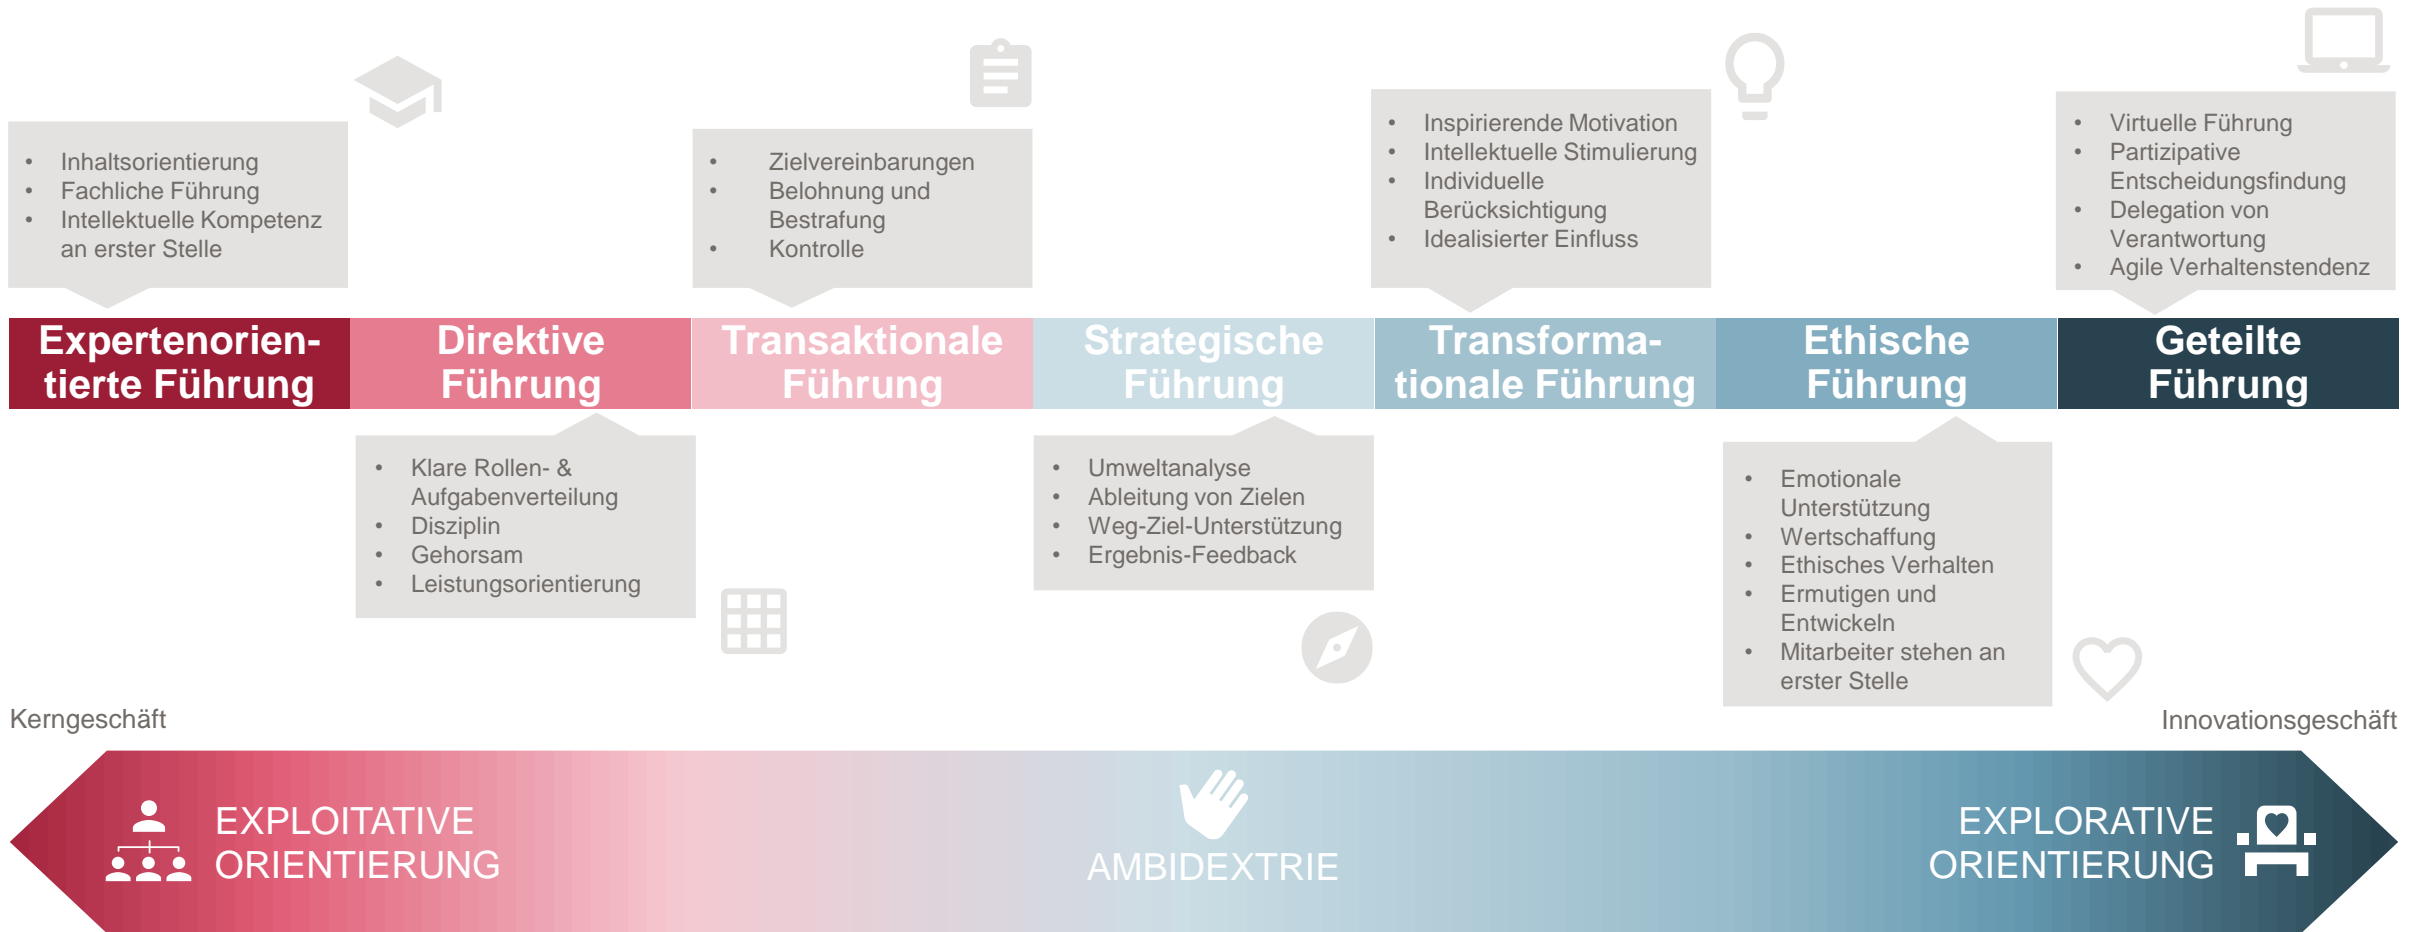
- Inhaltsorientierung
- Fachliche Führung
- Intellektuelle Kompetenz an erster Stelle

- Zielvereinbarungen
- Belohnung und Bestrafung
- Kontrolle

- Inspirierende Motivation
- Intellektuelle Stimulierung
- Individuelle Berücksichtigung
- Idealisierter Einfluss

- Virtuelle Führung
- Partizipative Entscheidungsfindung
- Delegation von Verantwortung
- Agile Verhaltenstendenz

Expertenorientierte Führung

Direktive Führung

Transaktionale Führung

Strategische Führung

Transformationale Führung

Ethische Führung

Geteilte Führung

- Klare Rollen- & Aufgabenverteilung
- Disziplin
- Gehorsam
- Leistungsorientierung

- Umweltanalyse
- Ableitung von Zielen
- Weg-Ziel-Unterstützung
- Ergebnis-Feedback

- Emotionale Unterstützung
- Wertschaffung
- Ethisches Verhalten
- Ermutigen und Entwickeln
- Mitarbeiter stehen an erster Stelle

Kerngeschäft

Innovationsgeschäft

EXPLOITATIVE ORIENTIERUNG

AMBIDEXTRIE

EXPLORATIVE ORIENTIERUNG